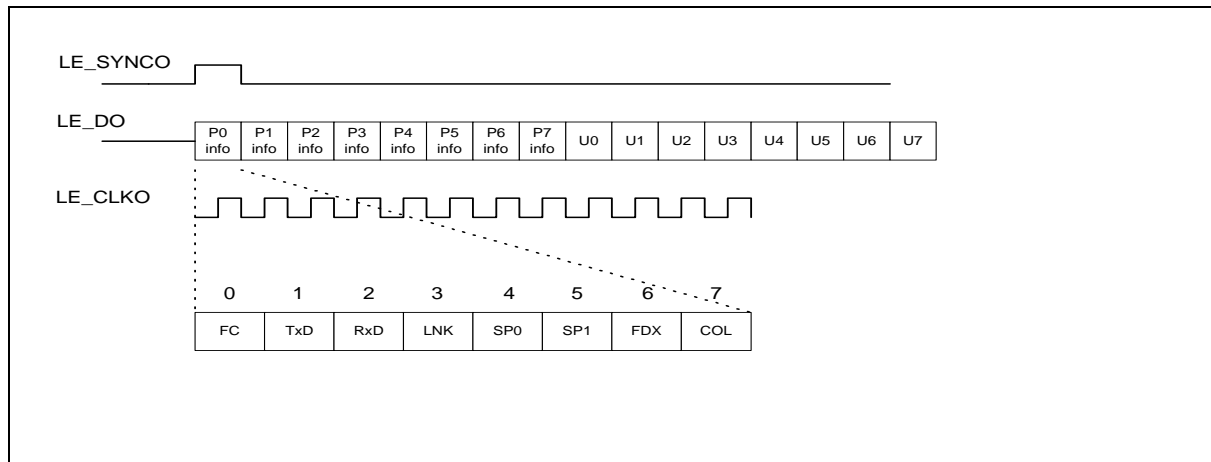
LE_SYNCO

LE_DO

| P0 info | P1 info | P2 info | P3 info | P4 info | P5 info | P6 info | P7 info | U0 | U1 | U2 | U3 | U4 | U5 | U6 | U7 |
|---|---|---|---|---|---|---|---|---|---|---|---|---|---|---|---|

LE_CLKO

| 0 | 1 | 2 | 3 | 4 | 5 | 6 | 7 |
|---|---|---|---|---|---|---|---|
| FC | TxD | RxD | LNK | SP0 | SP1 | FDX | COL |